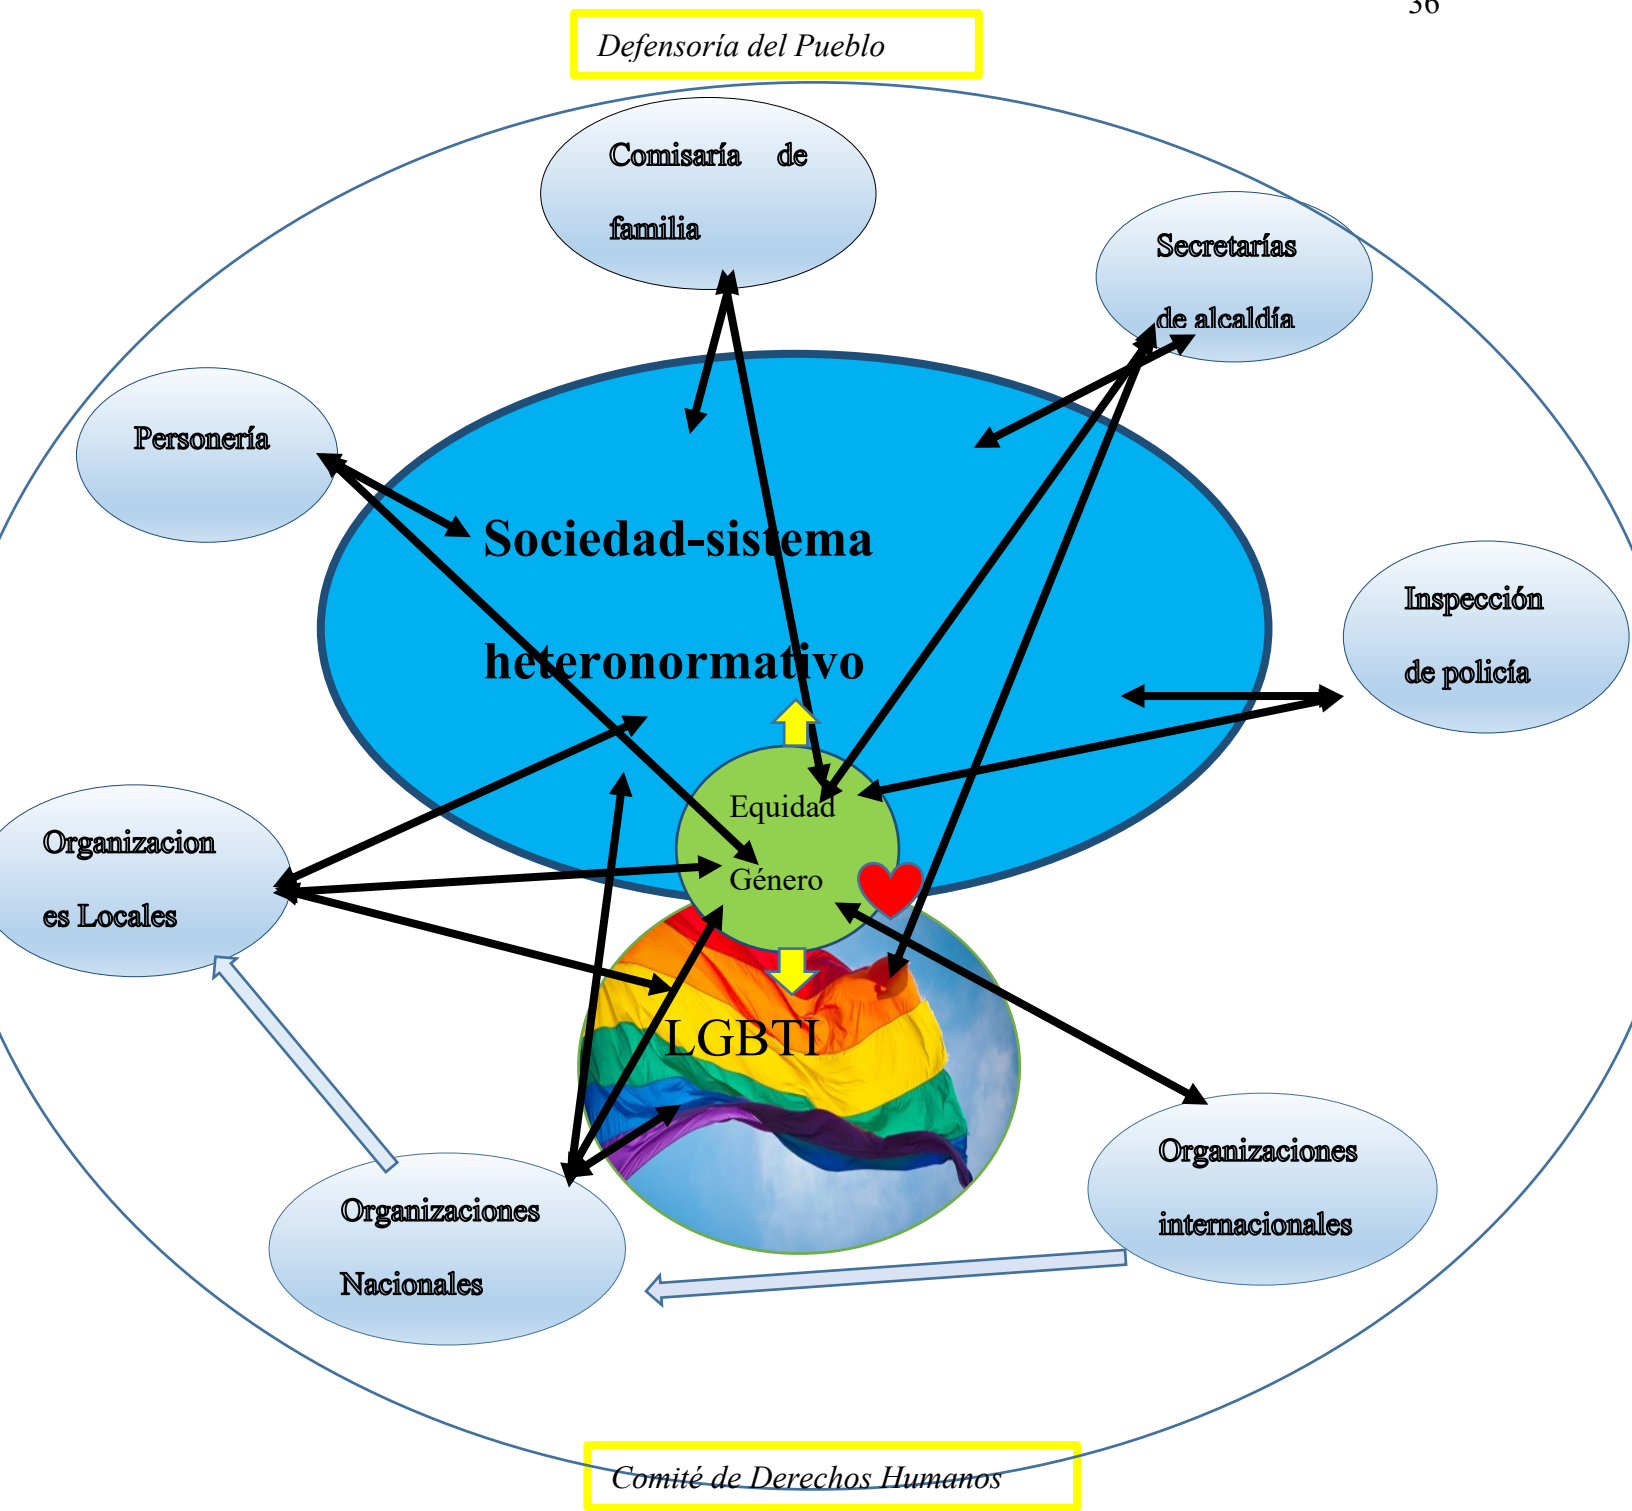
36

Defensoría del Pueblo

Comisaría de familia

Secretarías de alcaldía

Personería

Sociedad-sistema heteronormativo

Inspección de policía

Equidad

Género

Organizaciones Locales

LGBTI

Organizaciones Nacionales

Organizaciones internacionales

Comité de Derechos Humanos